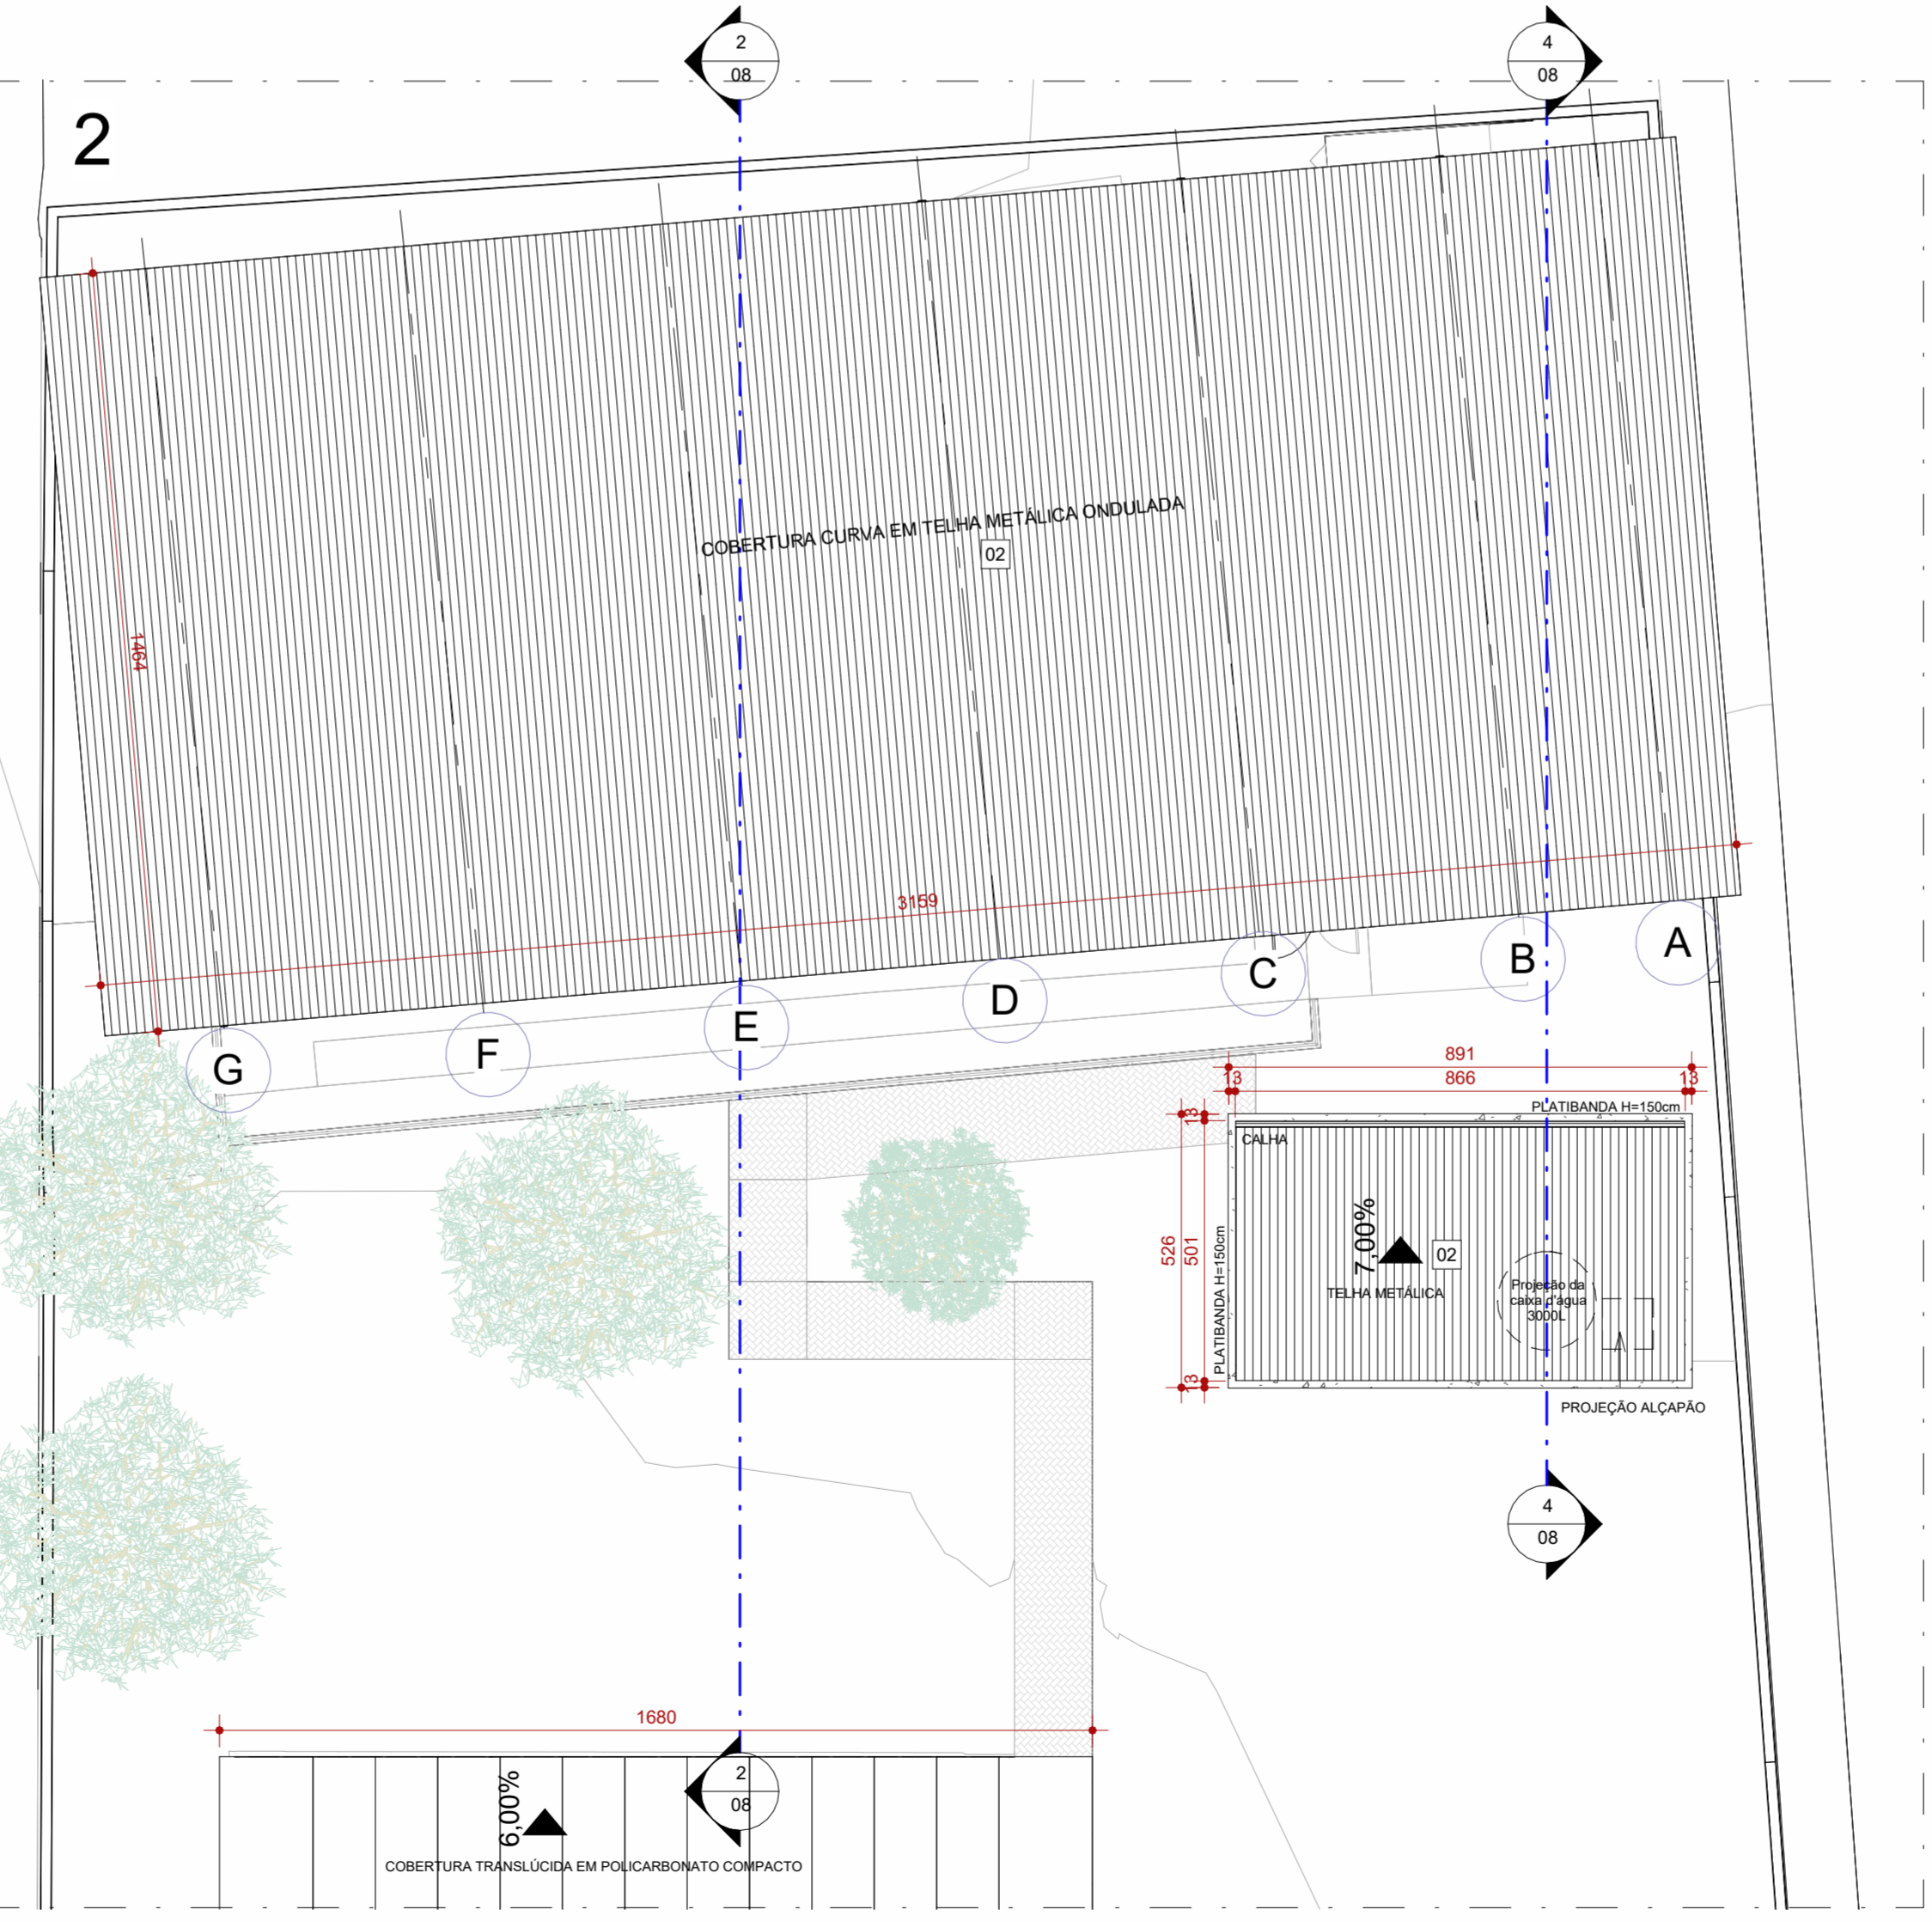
2
08

4
08

2

COBERTURA CURVA EM TELHA METÁLICA ONDULADA
02

1464

3159

A
B
C
D
E
F
G

891
13
866
13

PLATIBANDA H=150cm
CALHA

13
526
501
13

PLATIBANDA H=150cm

7,00%
02
TELHA METÁLICA

Projeção da caixa d'água 3000L

PROJEÇÃO ALÇAPÃO

4
08

1680

2
08

6,00%
COBERTURA TRANSLÚCIDA EM POLICARBONATO COMPACTO